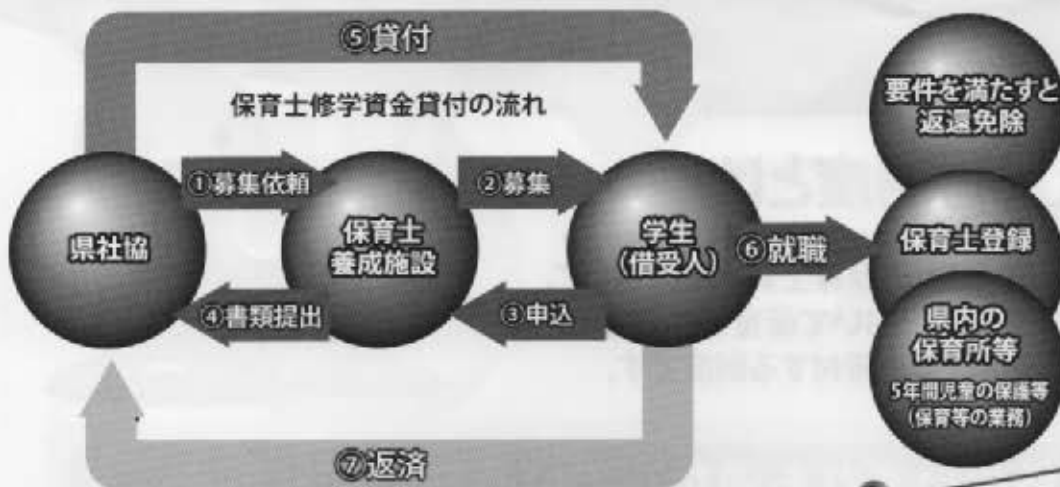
⑤貸付

保育士修学資金貸付の流れ

要件を満たすと返還免除

県社協

①募集依頼

保育士養成施設

②募集

学生(借受人)

⑥就職

保育士登録

④書類提出

③申込

県内の保育所等

5年間児童の保護等(保育等の業務)

⑦返済